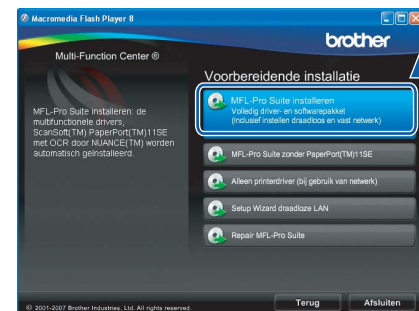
Macromedia Flash Player 8

brother

Multi-Function Center ®

Voorbereidende installatie

MFL-Pro Suite installeren: de multifunctionele drivers, ScanSoft(TM) PaperPort(TM)11SE met OCR door NUANCE(TM) worden automatisch geïnstalleerd.

MFL-Pro Suite installeren
Volledig driver- en softwarepakket
(Inclusief instellen draadloos en vast netwerk)

MFL-Pro Suite zonder PaperPort(TM)11SE

Alleen printerdriver (bij gebruik van netwerk)

Setup Wizard draadloze LAN

Repair MFL-Pro Suite

© 2001-2007 Brother Industries, Ltd. All rights reserved.

Terug

Afsluiten